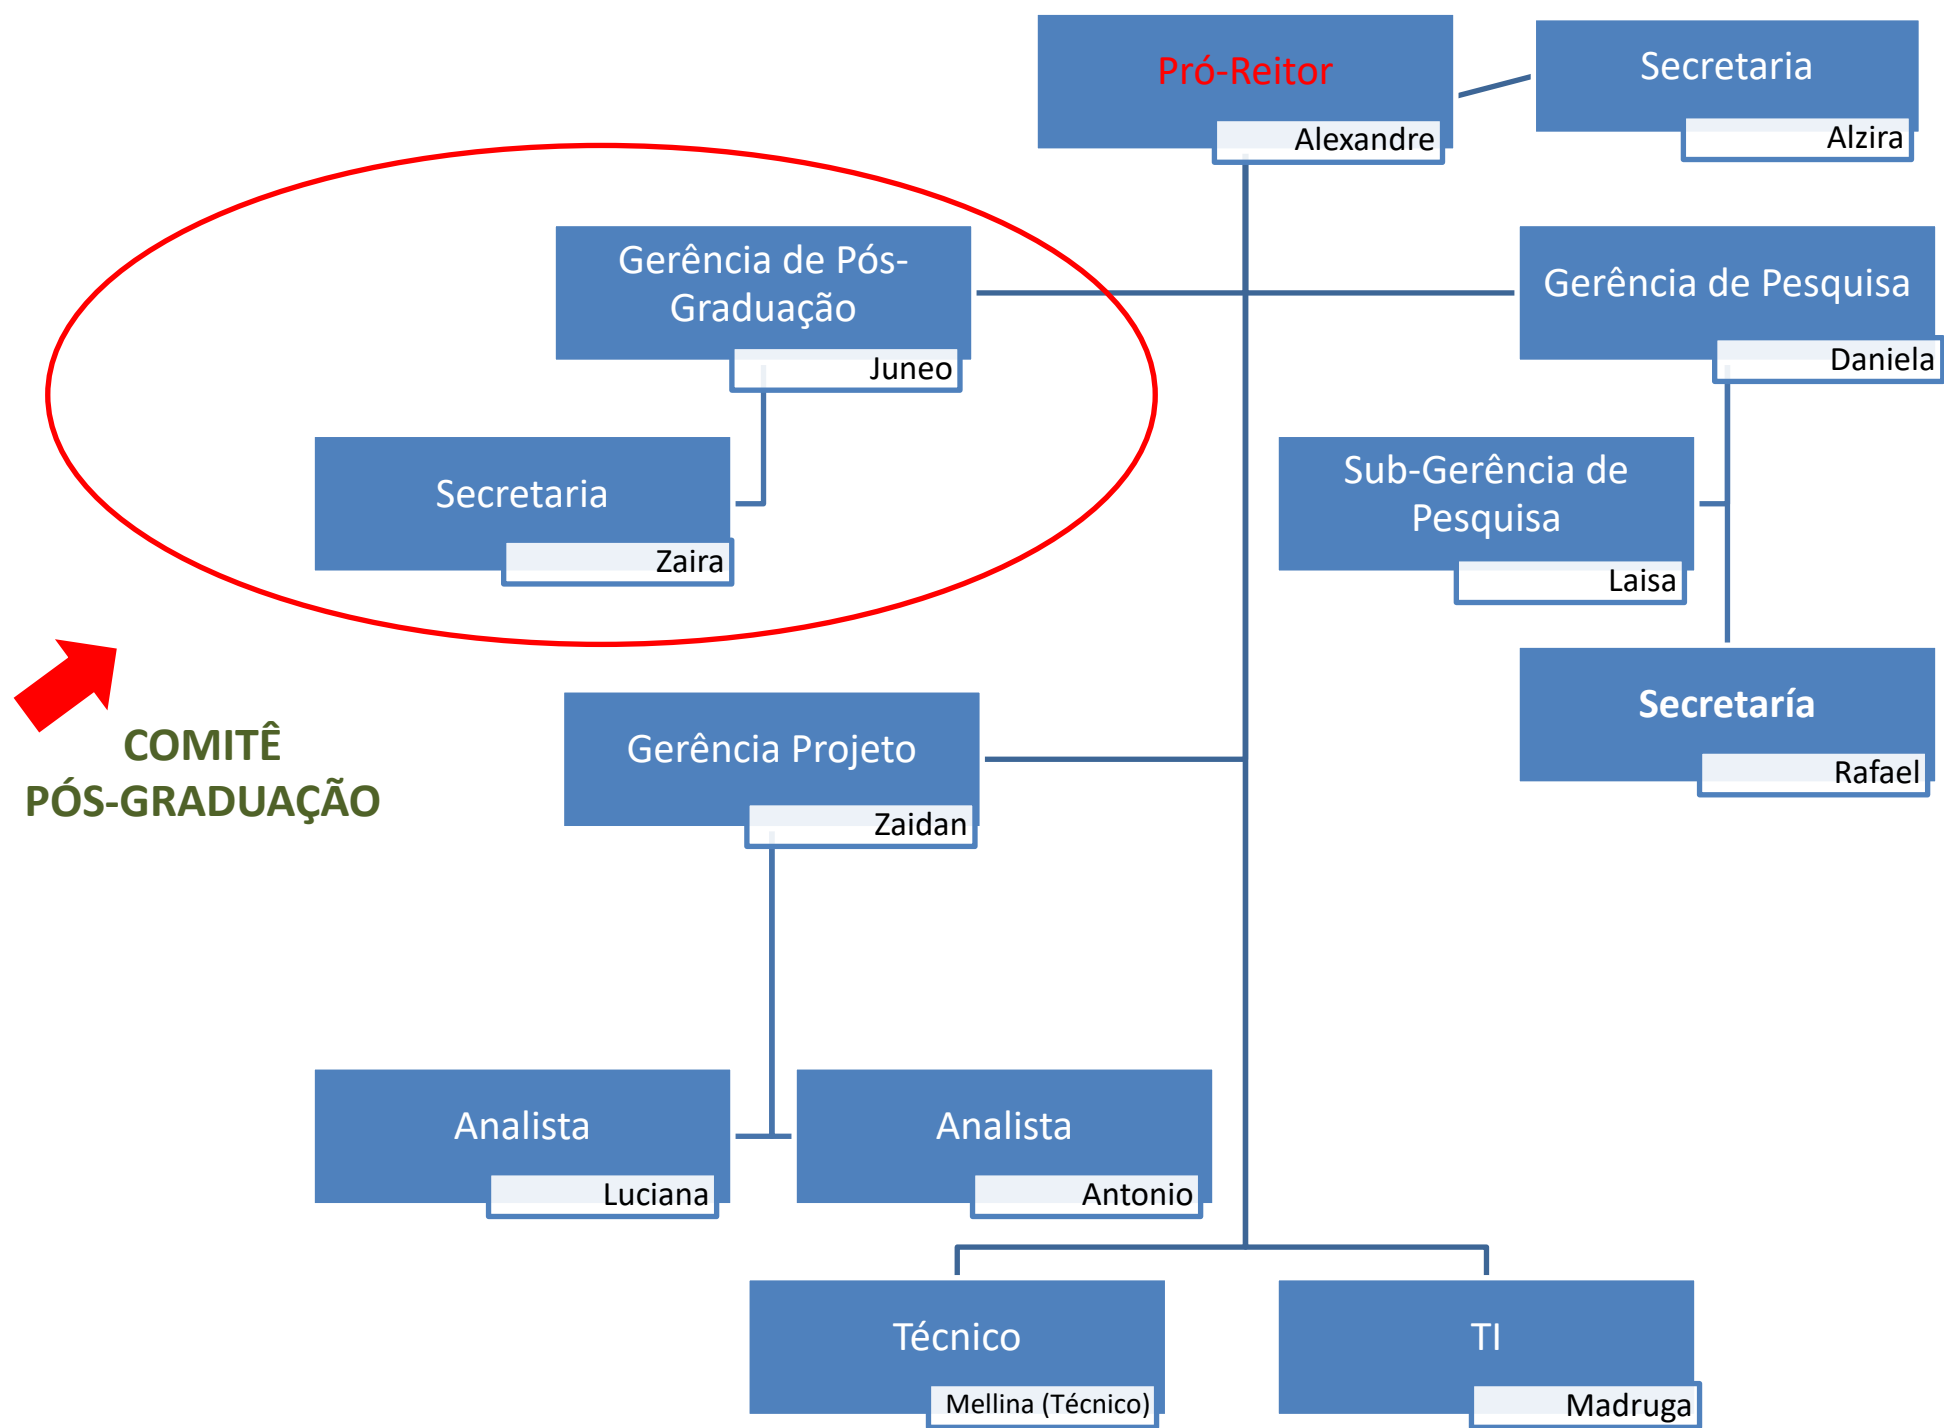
Pró-Reitor
Alexandre

Secretaria
Alzira

Gerência de Pós-Graduação
Juneo

Gerência de Pesquisa
Daniela

Secretaria
Zaira

Sub-Gerência de Pesquisa
Laisa

Secretaría
Rafael

COMITÊ PÓS-GRADUAÇÃO

Gerência Projeto
Zaidan

Analista
Luciana

Analista
Antonio

Técnico
Mellina (Técnico)

TI
Madruga